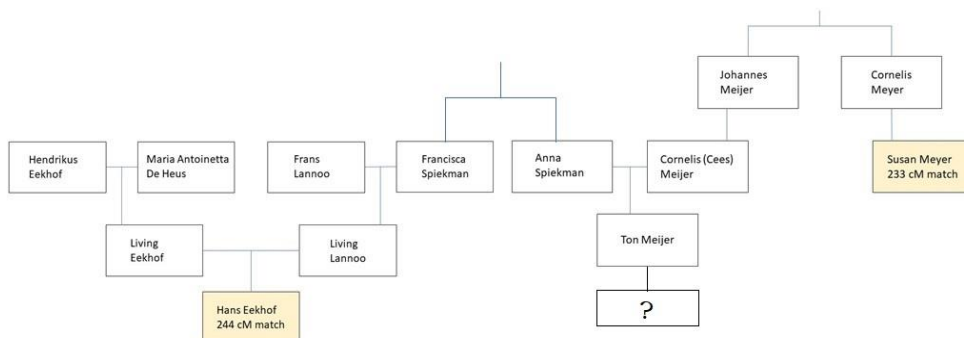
Johannes Meijer

Cornelis Meyer

Hendrikus Eekhof

Maria Antoinetta De Heus

Frans Lannoo

Francisca Spiekman

Anna Spiekman

Cornelis (Cees) Meijer

Susan Meyer 233 cM match

Living Eekhof

Living Lannoo

Ton Meijer

Hans Eekhof 244 cM match

?